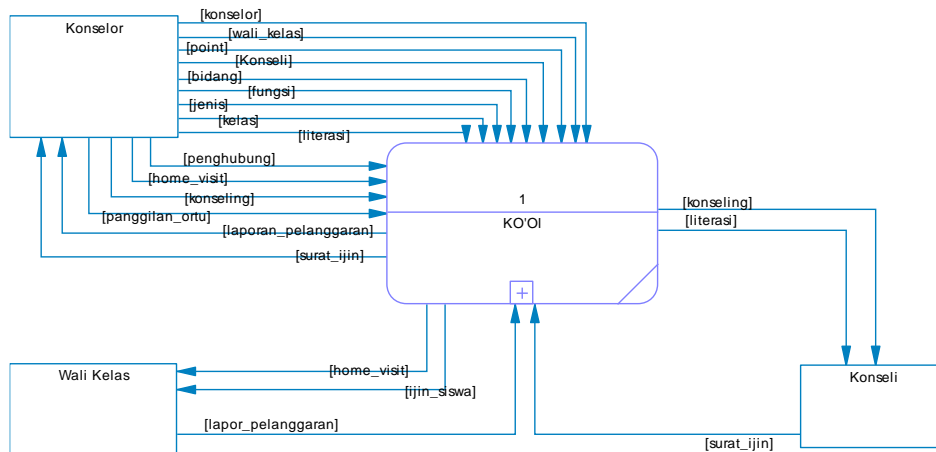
Konselor

[konselor]
[wali_kelas]
[point]
[Konseli]
[bidang]
[fungsi]
[jenis]
[kelas]
[literasi]
[penghubung]
[home_visit]
[konseling]
[panggilan_ortu]
[laporan_pelanggaran]
[surat_ijin]

1
KO'OI

+

[konseling]
[literasi]

Wali Kelas

[home_visit]
[ijin_siswa]
[lapor_pelanggaran]

Konseli

[surat_ijin]